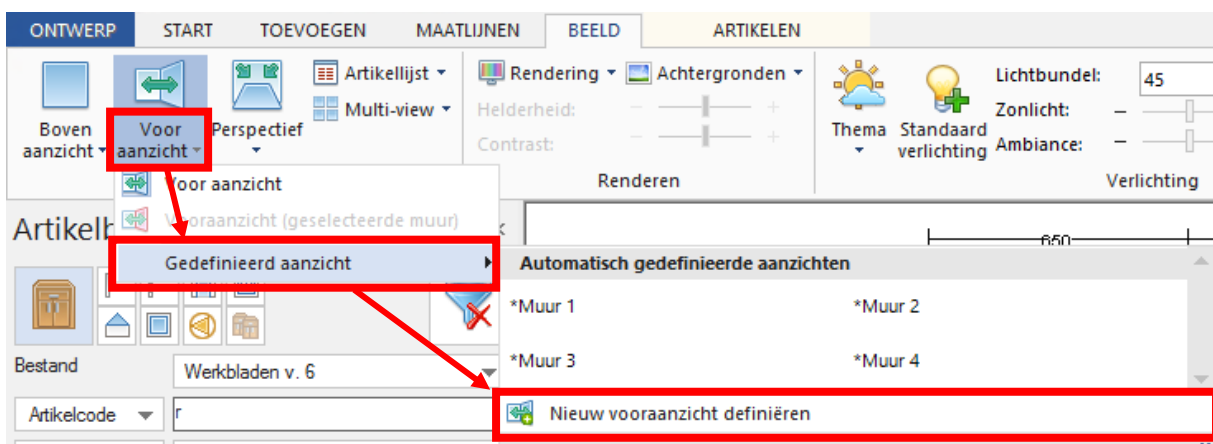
ONTWERP START TOEVOEGEN MAATLIJNEN BEELD ARTIKELEN

Boven aanzicht
Voor aanzicht
Perspectief
Artikellijst
Multi-view
Rendering
Achtergronden
Helderheid:
Contrast:
Renderen
Thema
Standaard verlichting
Lichtbundel: 45
Zonlicht:
Ambiance:
Verlichting

Voor aanzicht
Vooraanzicht (geselecteerde muur)
Gedefinieerd aanzicht

Automatisch gedefinieerde aanzichten
*Muur 1
*Muur 2
*Muur 3
*Muur 4
Nieuw vooraanzicht definiëren

Artikelb
Bestand
Werkbladen v. 6
Artikelcode
r
650